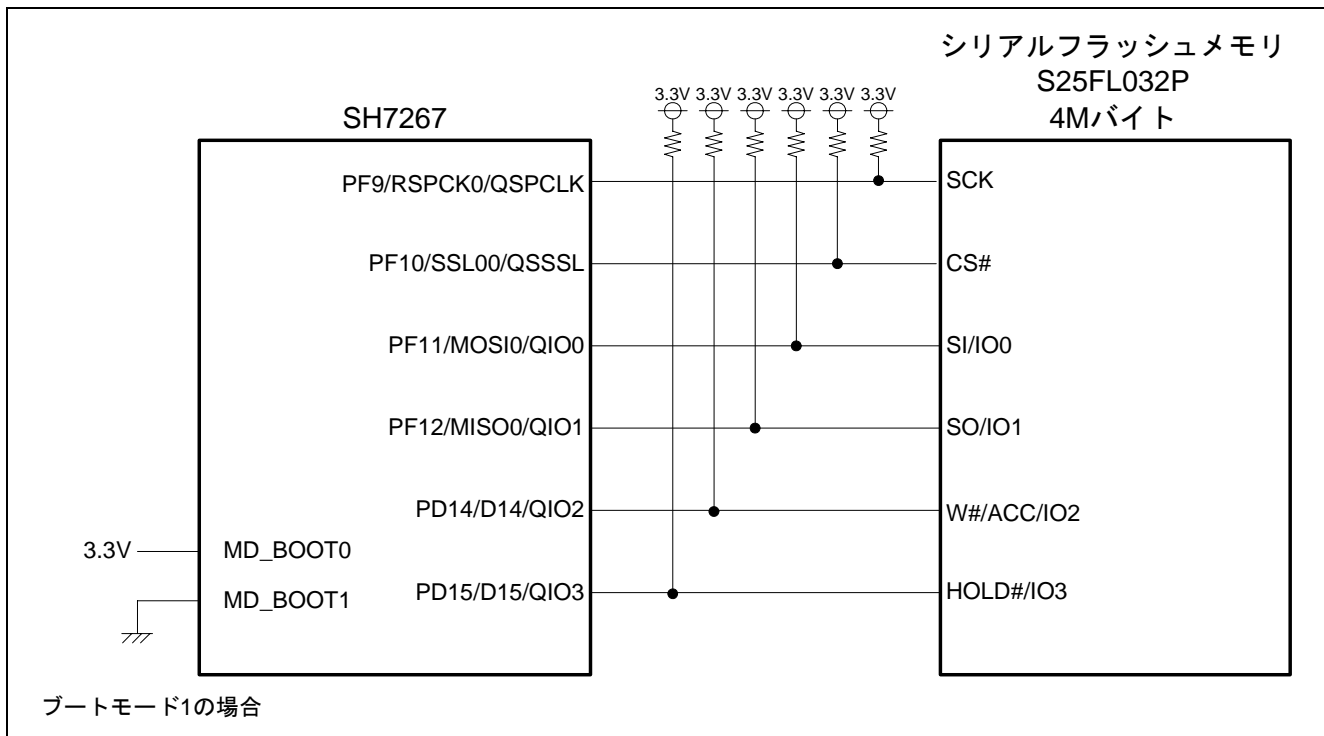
シリアルフラッシュメモリ
S25FL032P
4Mバイト

SH7267

3.3V 3.3V 3.3V 3.3V 3.3V 3.3V

PF9/RSPCK0/QSPCLK
PF10/SSL00/QSSSL
PF11/MOSI0/QIO0
PF12/MISO0/QIO1
PD14/D14/QIO2
PD15/D15/QIO3

3.3V
MD_BOOT0
MD_BOOT1

SCK
CS#
SI/IO0
SO/IO1
W#/ACC/IO2
HOLD#/IO3

ブートモード1の場合